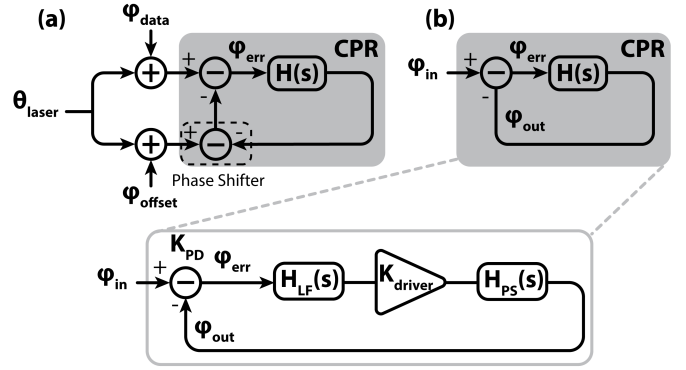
(a)

$\varphi_{data}$

$\theta_{laser}$

+

-

$\varphi_{err}$

H(s)

CPR

+

-

-

$\varphi_{offset}$

Phase Shifter

(b)

CPR

$\varphi_{in}$

+

-

$\varphi_{err}$

H(s)

$\varphi_{out}$

$K_{PD}$

$\varphi_{in}$

+

-

$\varphi_{err}$

$H_{LF}(s)$

$K_{driver}$

$H_{PS}(s)$

$\varphi_{out}$